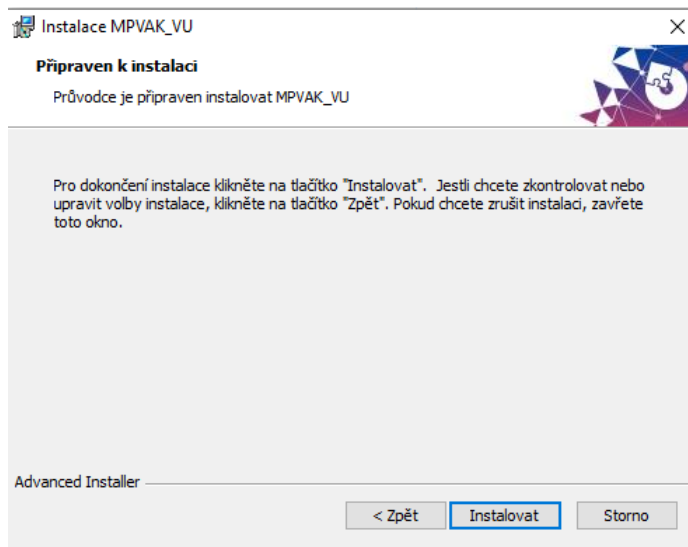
Instalace MPVAK_VU

Připraven k instalaci

Průvodce je připraven instalovat MPVAK_VU

Pro dokončení instalace klikněte na tlačítko "Instalovat". Jestli chcete zkontrolovat nebo upravit volby instalace, klikněte na tlačítko "Zpět". Pokud chcete zrušit instalaci, zavřete toto okno.

Advanced Installer

< Zpět
Instalovat
Storno